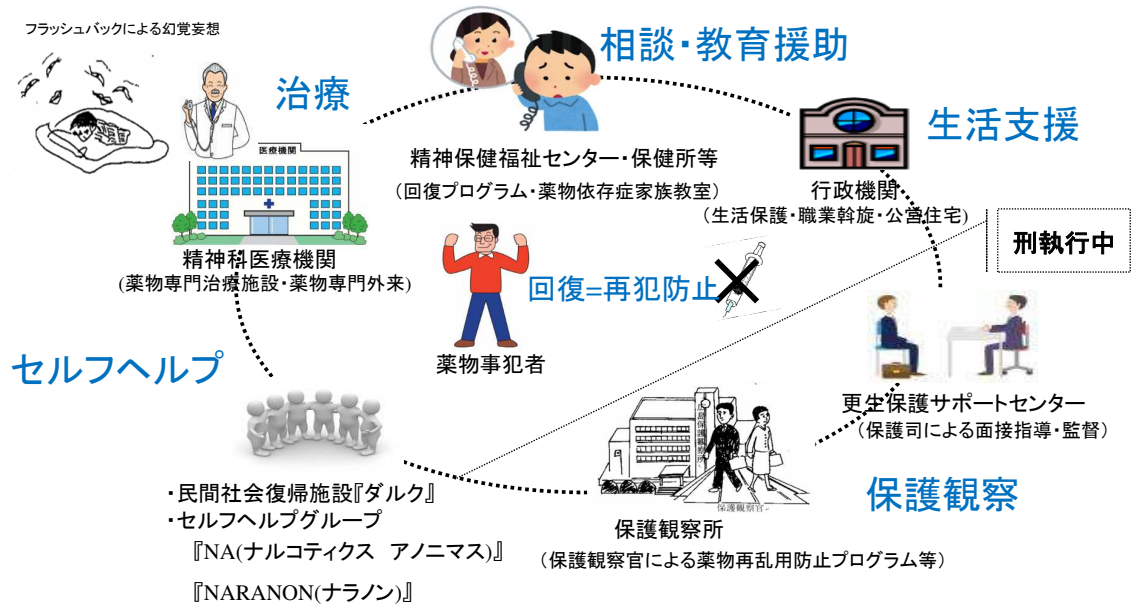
フラッシュバックによる幻覚妄想

治療

医療機関

精神科医療機関
(薬物専門治療施設・薬物専門外来)

相談・教育援助

精神保健福祉センター・保健所等
（回復プログラム・薬物依存症家族教室）

生活支援

行政機関
（生活保護・職業斡旋・公営住宅）

刑執行中

回復=再犯防止

薬物事犯者

セルフヘルプ

更生保護サポートセンター
（保護司による面接指導・監督）

・民間社会復帰施設『ダルク』
・セルフヘルプグループ
『NA(ナルコティクス　アノニマス)』
『NARANON(ナラノン)』

保護観察所
（保護観察官による薬物再乱用防止プログラム等）

保護観察